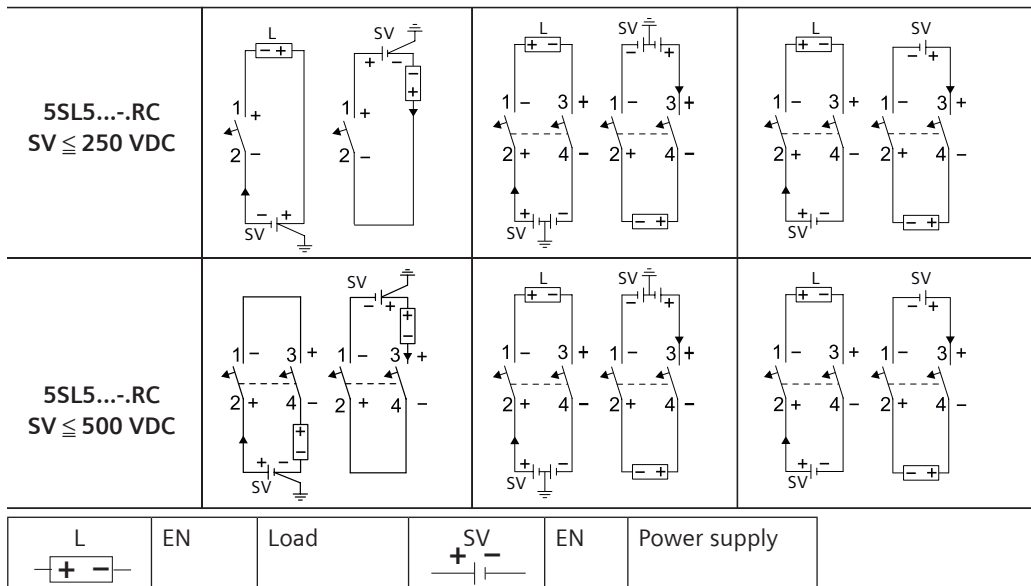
| | | | |
|---|---|---|---|
| **5SL5...-.RC SV ≦ 250 VDC** | L − + SV 1 + 2 − − + SV SV + − + − 1 + 2 − | L + − 1 − 3 + 2 + 4 − + − SV SV − + 1 − 3 + 2 + 4 − − + | L + − 1 − 3 + 2 + 4 − + − SV SV − + 1 − 3 + 2 + 4 − − + |
| **5SL5...-.RC SV ≦ 500 VDC** | 1 − 3 + 2 + 4 − + − + − SV SV − + + − 1 − 3 + 2 + 4 − | L + − 1 − 3 + 2 + 4 − + − SV SV − + 1 − 3 + 2 + 4 − − + | L + − 1 − 3 + 2 + 4 − + − SV SV − + 1 − 3 + 2 + 4 − − + |

| L + − | EN | Load | SV + − | EN | Power supply |
|---|---|---|---|---|---|